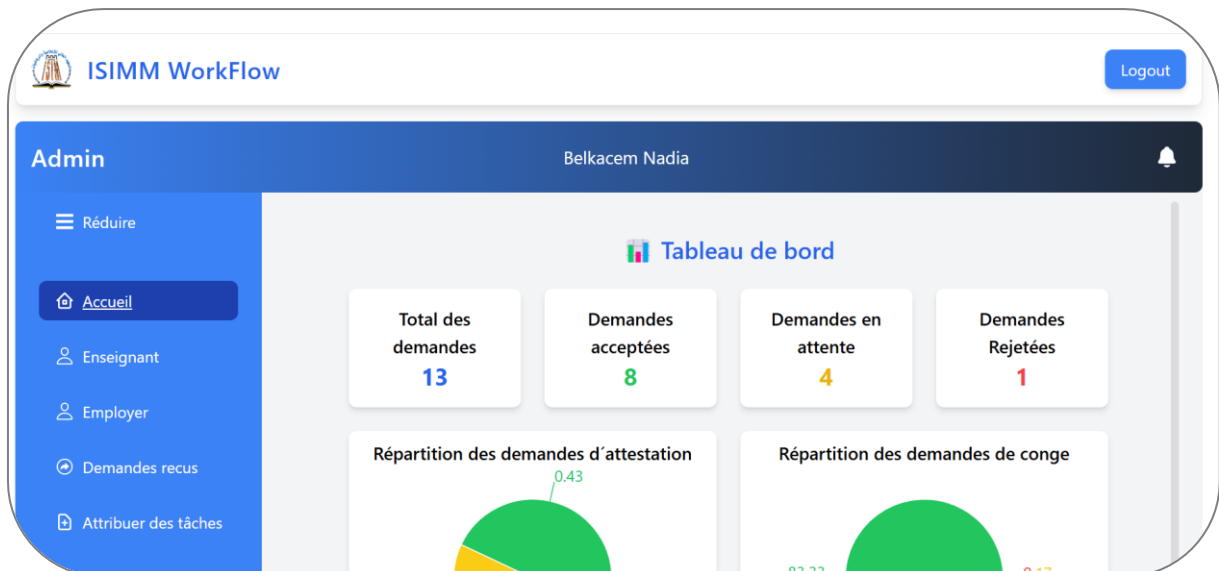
ISIMM WorkFlow

Logout

Admin

Belkacem Nadia

Réduire

Accueil

Enseignant

Employer

Demandes recus

Attribuer des tâches

Tableau de bord

Total des demandes
13

Demandes acceptées
8

Demandes en attente
4

Demandes Rejetées
1

Répartition des demandes d´attestation

0.43

Répartition des demandes de conge

83.33

0.17